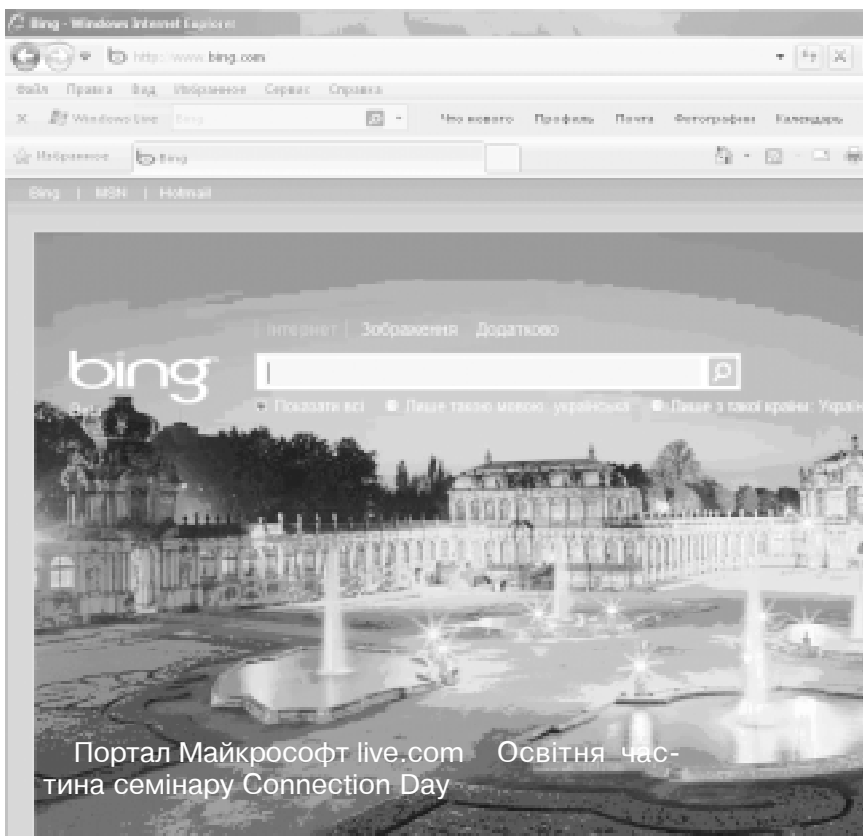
Bing - Windows Internet Explorer

http://www.bing.com

Файл Правка Вид Избранное Сервис Справка

Windows Live Bing Что нового Профиль Почта Фотографии Календарь

Избранное Bing

Bing | MSN | Hotmail

Інтернет | Зображення Додатково

bing

Показати всі Лише такою мовою: українська Лише з такої країни: Украї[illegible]

Портал Майкрософт live.com Освітня частина семінару Connection Day